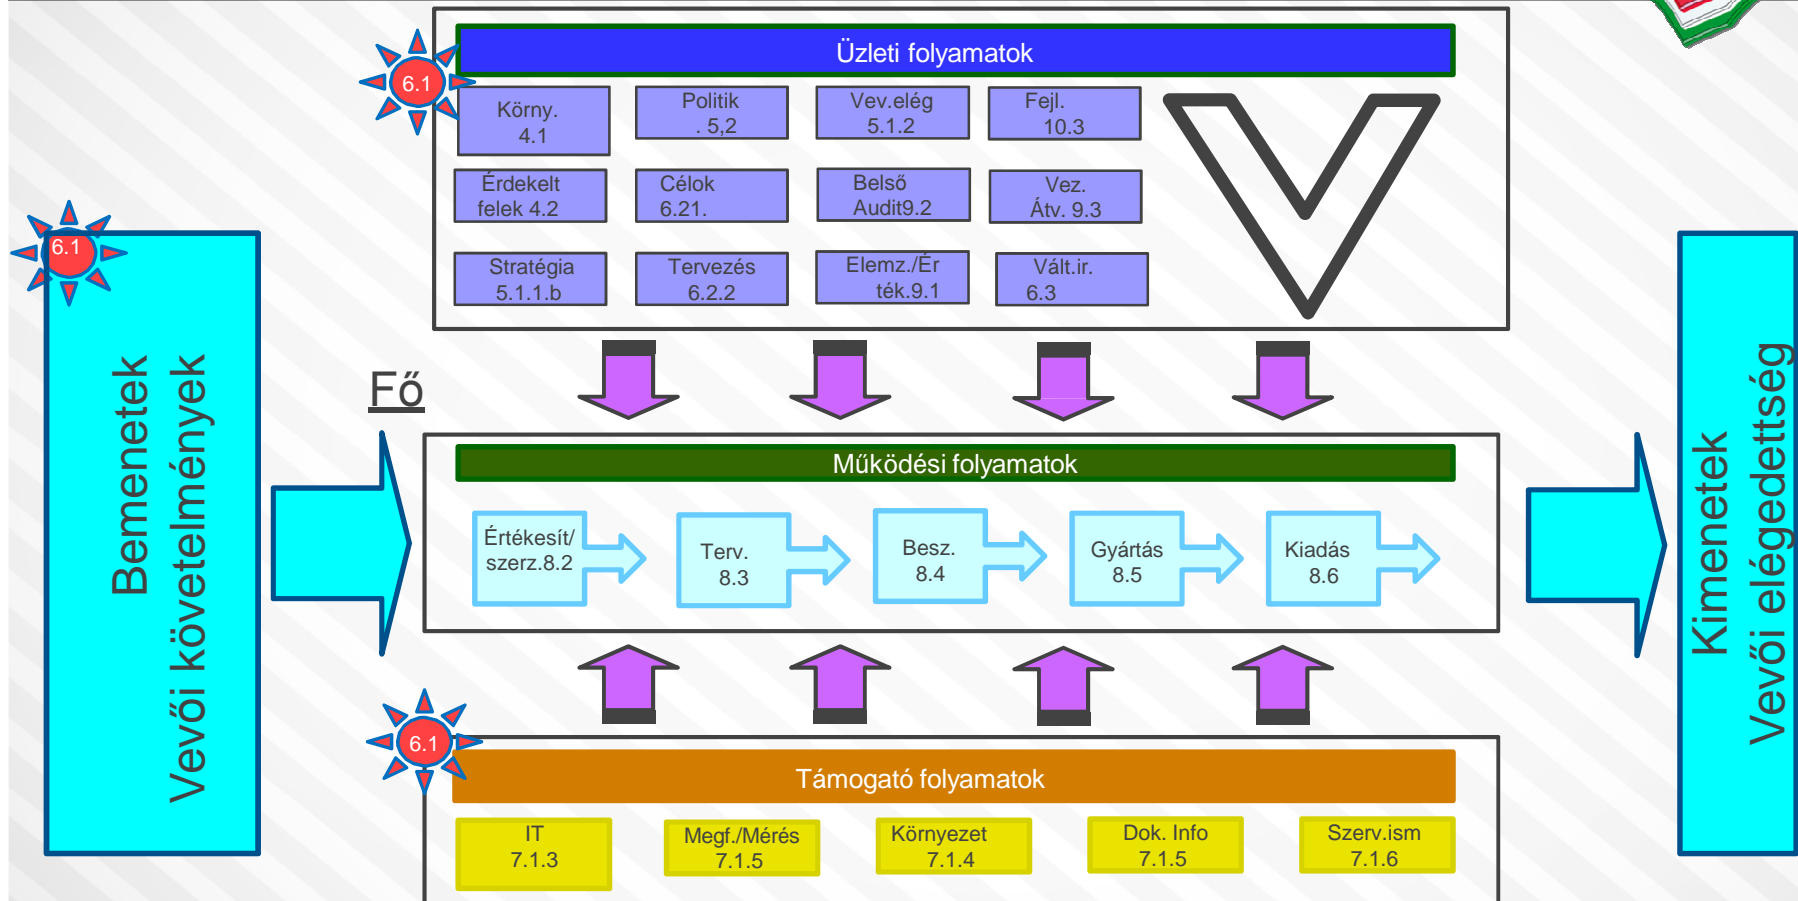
6.1

Üzleti folyamatok

Körny. 4.1

Politik . 5,2

Vev.elég 5.1.2

Fejl. 10.3

Érdekelt felek 4.2

Célok 6.21.

Belső Audit9.2

Vez. Átv. 9.3

Stratégia 5.1.1.b

Tervezés 6.2.2

Elemz./Ér ték.9.1

Vált.ir. 6.3

6.1

Bemenetek
Vevői követelmények

Fő

Működési folyamatok

Értékesít/ szerz.8.2

Terv. 8.3

Besz. 8.4

Gyártás 8.5

Kiadás 8.6

Kimenetek
Vevői elégedettség

6.1

Támogató folyamatok

IT 7.1.3

Megf./Mérés 7.1.5

Környezet 7.1.4

Dok. Info 7.1.5

Szerv.ism 7.1.6